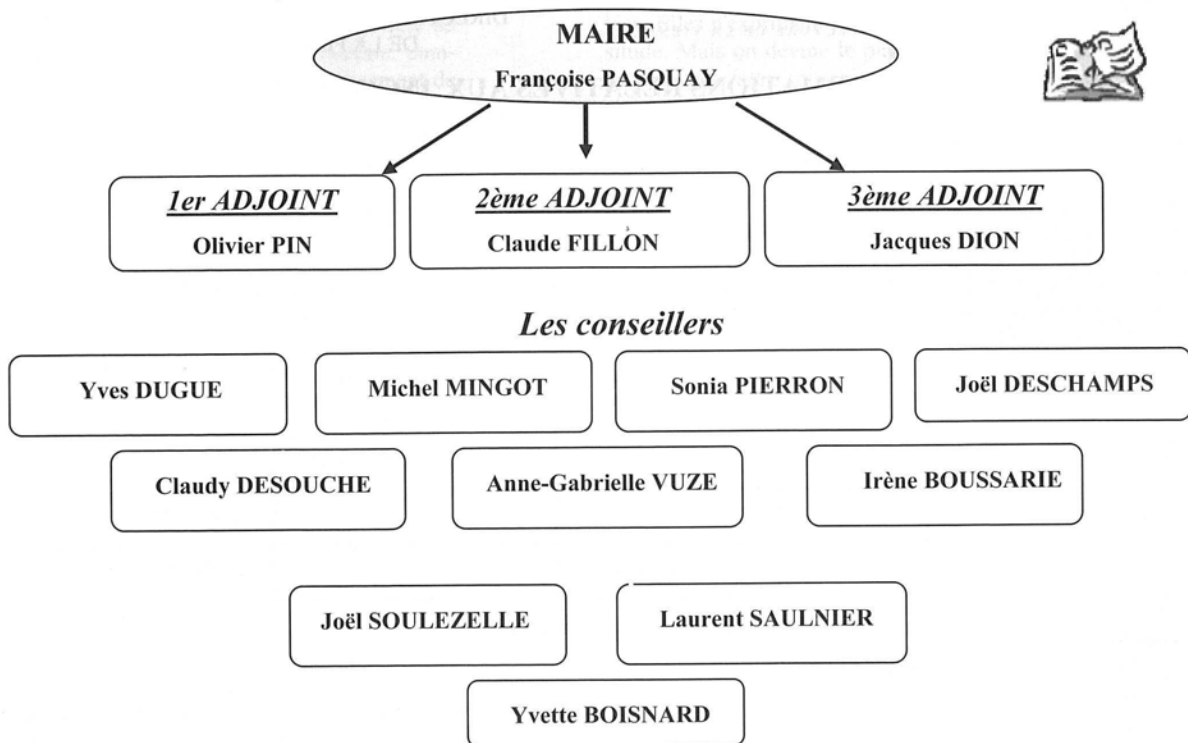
MAIRE
Françoise PASQUAY

1er ADJOINT
Olivier PIN

2ème ADJOINT
Claude FILLON

3ème ADJOINT
Jacques DION

Les conseillers

Yves DUGUE

Michel MINGOT

Sonia PIERRON

Joël DESCHAMPS

Claudy DESOUCHE

Anne-Gabrielle VUZE

Irène BOUSSARIE

Joël SOULEZELLE

Laurent SAULNIER

Yvette BOISNARD